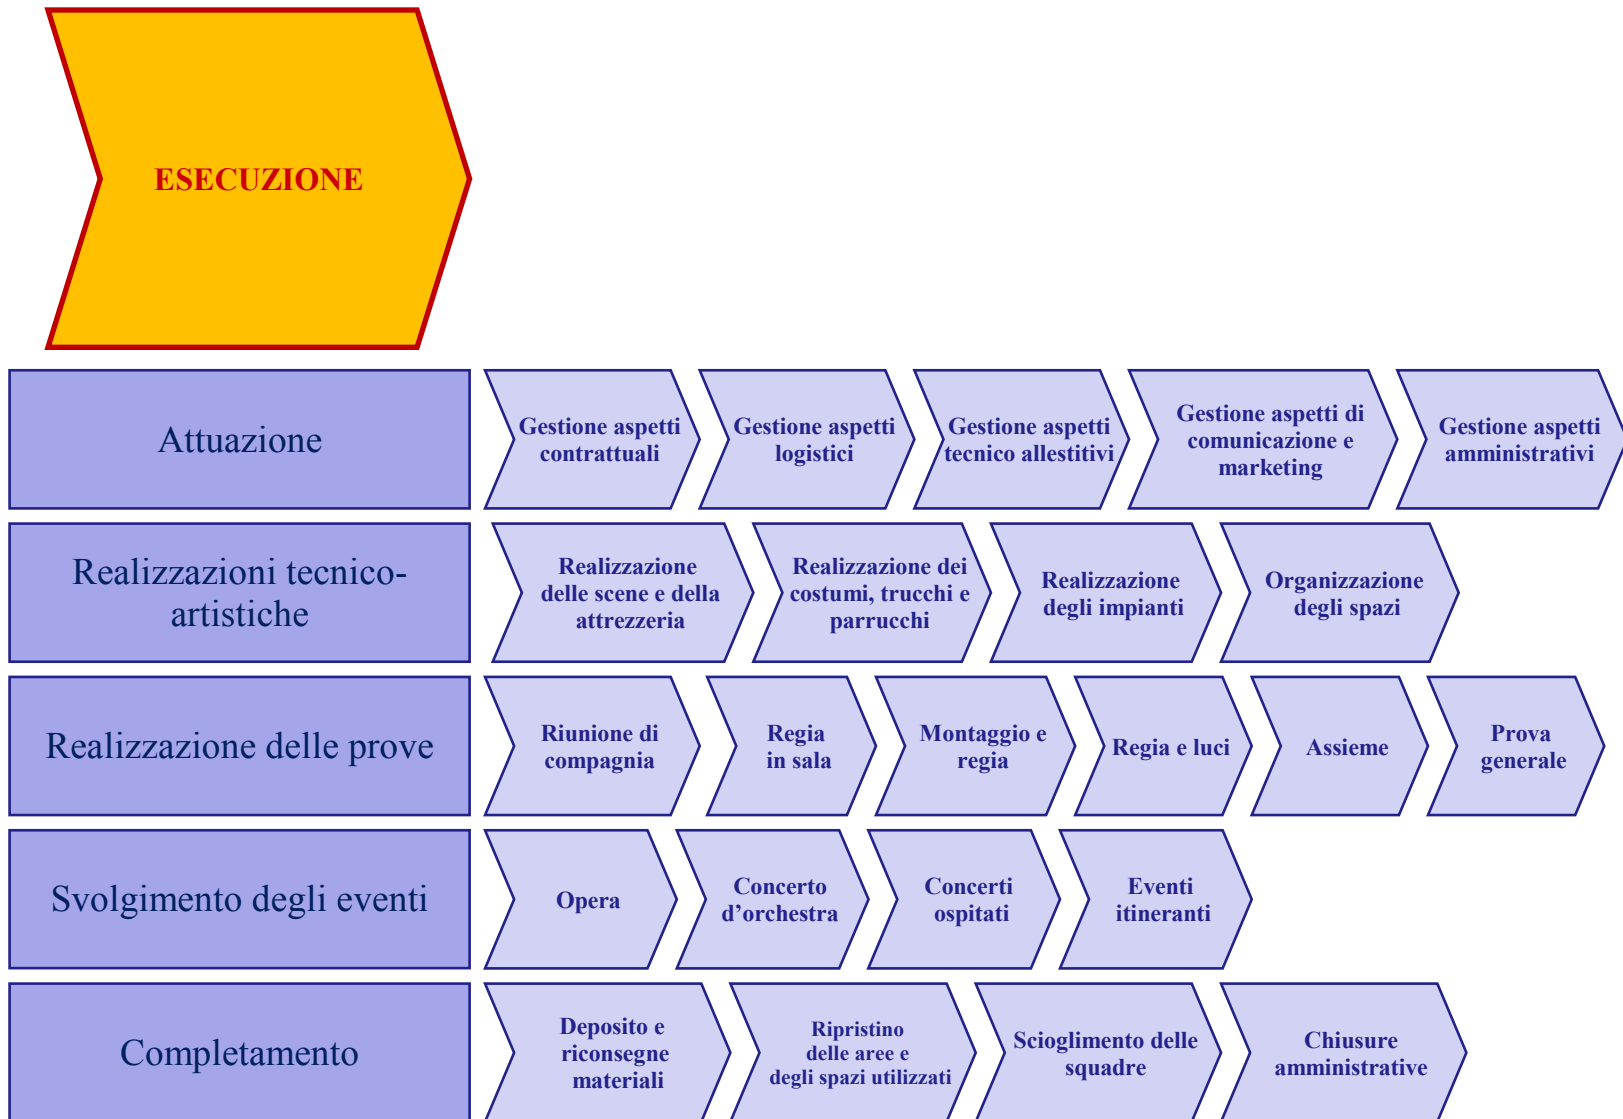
ESECUZIONE

Attuazione

Gestione aspetti contrattuali

Gestione aspetti logistici

Gestione aspetti tecnico allestitivi

Gestione aspetti di comunicazione e marketing

Gestione aspetti amministrativi

Realizzazioni tecnico-artistiche

Realizzazione delle scene e della attrezzeria

Realizzazione dei costumi, trucchi e parrucchi

Realizzazione degli impianti

Organizzazione degli spazi

Realizzazione delle prove

Riunione di compagnia

Regia in sala

Montaggio e regia

Regia e luci

Assieme

Prova generale

Svolgimento degli eventi

Opera

Concerto d’orchestra

Concerti ospitati

Eventi itineranti

Completamento

Deposito e riconsegne materiali

Ripristino delle aree e degli spazi utilizzati

Scioglimento delle squadre

Chiusure amministrative